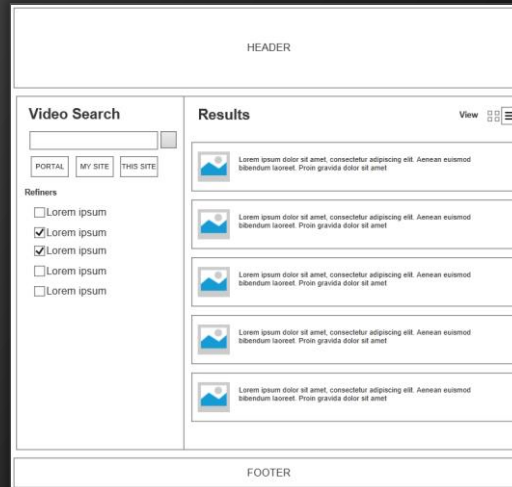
HEADER

Video Search

PORTAL MY SITE THIS SITE

Refiners

Lorem ipsum
Lorem ipsum
Lorem ipsum
Lorem ipsum
Lorem ipsum

Results

View

Lorem ipsum dolor sit amet, consectetur adipiscing elit. Aenean euismod bibendum laoreet. Proin gravida dolor sit amet

Lorem ipsum dolor sit amet, consectetur adipiscing elit. Aenean euismod bibendum laoreet. Proin gravida dolor sit amet

Lorem ipsum dolor sit amet, consectetur adipiscing elit. Aenean euismod bibendum laoreet. Proin gravida dolor sit amet

Lorem ipsum dolor sit amet, consectetur adipiscing elit. Aenean euismod bibendum laoreet. Proin gravida dolor sit amet

Lorem ipsum dolor sit amet, consectetur adipiscing elit. Aenean euismod bibendum laoreet. Proin gravida dolor sit amet

FOOTER